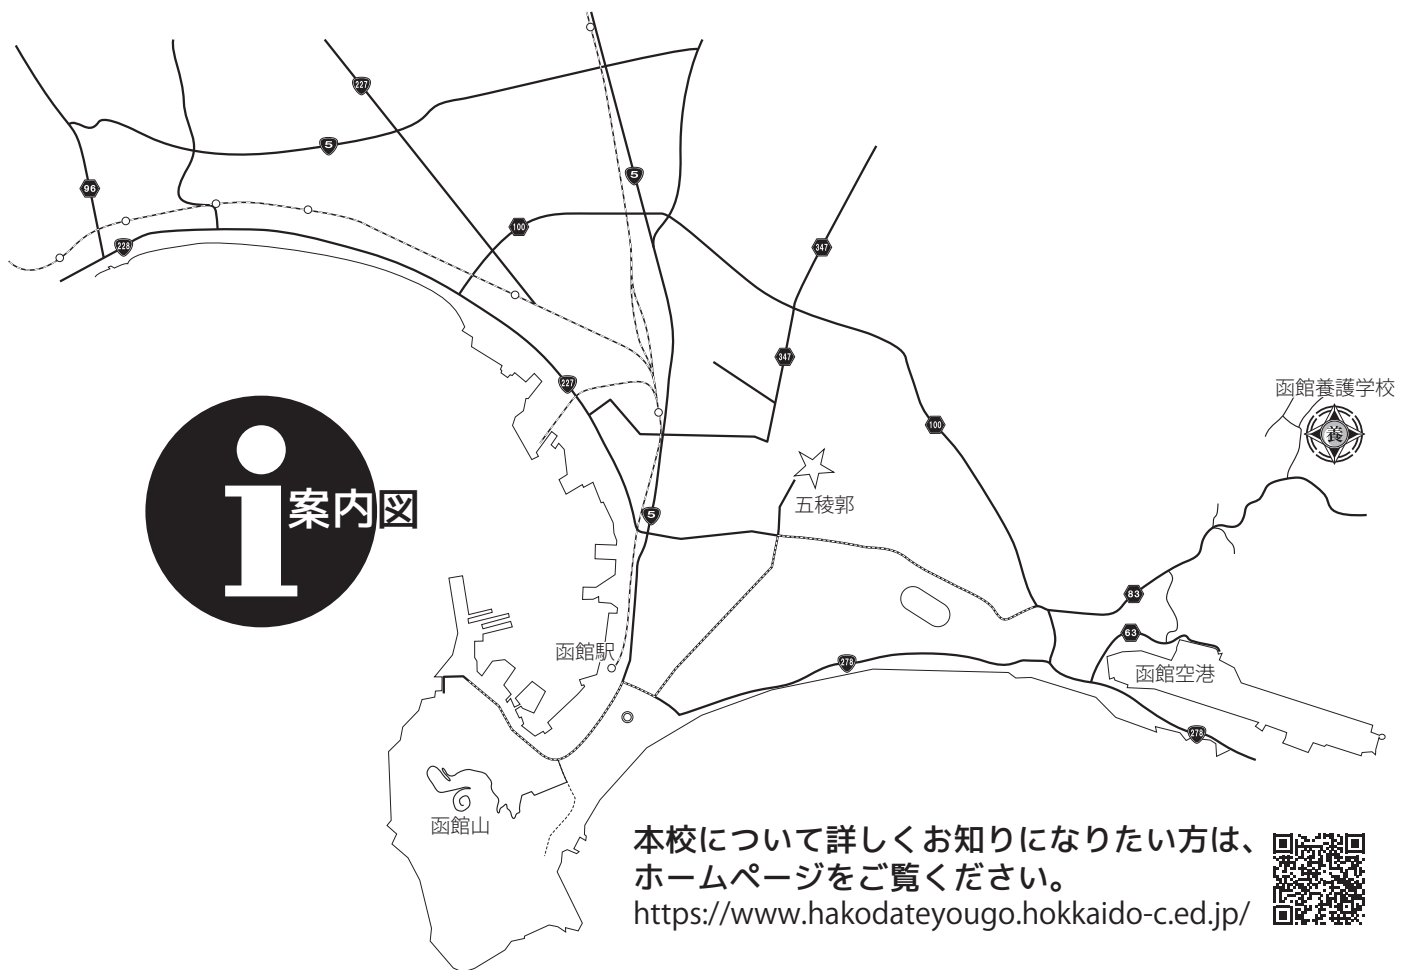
227
5
96
228
100
5
347
347
227
100
i 案内図
函館養護学校
養
五稜郭
5
83
63
函館駅
278
函館空港
278
函館山
本校について詳しくお知りになりたい方は、ホームページをご覧ください。
https://www.hakodateyougo.hokkaido-c.ed.jp/